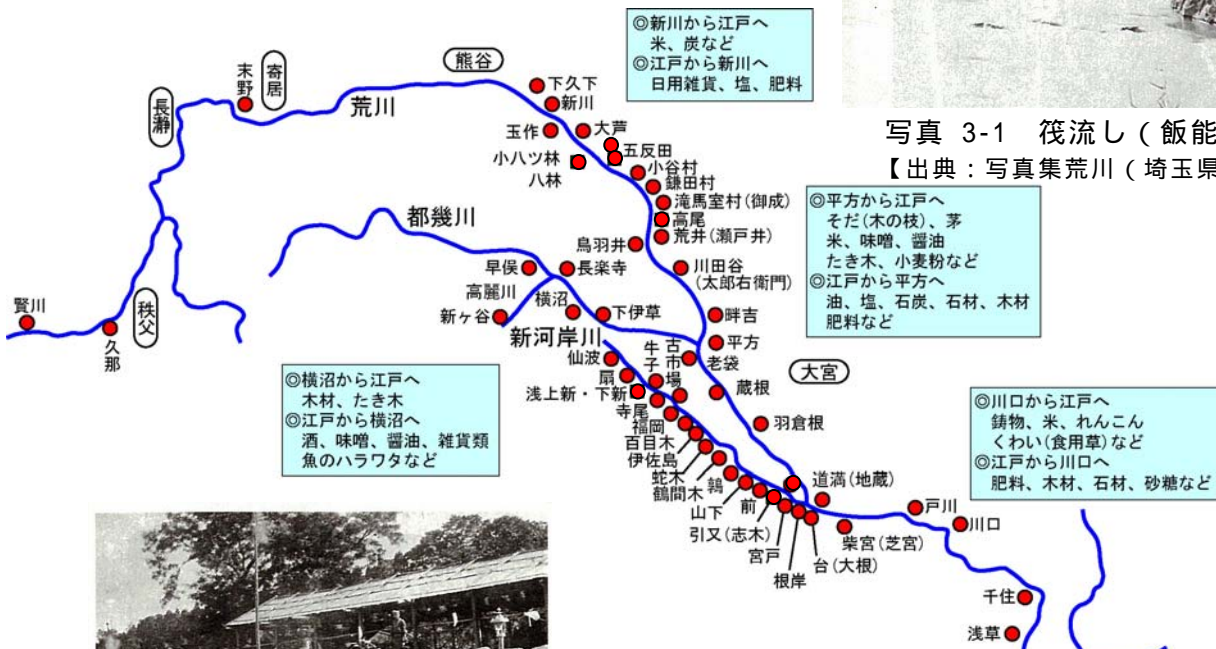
◎新川から江戸へ
米、炭など
◎江戸から新川へ
日用雑貨、塩、肥料

写真 3-1 筏流し(飯能
【出典:写真集荒川(埼玉県

熊谷
寄居
末野
長瀞
荒川
下久下
新川
玉作
大芦
五反田
小八ツ林
八林
小谷村
鎌田村
滝馬室村(御成)
高尾
荒井(瀬戸井)
都幾川
鳥羽井
川田谷
(太郎右衛門)
早俣
長楽寺
高麗川
横沼
下伊草
新ヶ谷
畔吉
賢川
秩父
久那
新河岸川
平方
古市場
牛子
仙波
老袋
扇
浅上新・下新
寺尾
福岡
百目木
伊佐島
蛇木
鶴間木
鵜
山下
前
引又(志木)
宮戸
根岸
台(大根)
蔵根
羽倉根
大宮
道満(地蔵)
柴宮(芝宮)
戸川
川口
千住
浅草

◎平方から江戸へ
そだ(木の枝)、茅
米、味噌、醤油
たき木、小麦粉など
◎江戸から平方へ
油、塩、石炭、石材、木材
肥料など

◎横沼から江戸へ
木材、たき木
◎江戸から横沼へ
酒、味噌、醤油、雑貨類
魚のハラワタなど

◎川口から江戸へ
鋳物、米、れんこん
くわい(食用草)など
◎江戸から川口へ
肥料、木材、石材、砂糖など